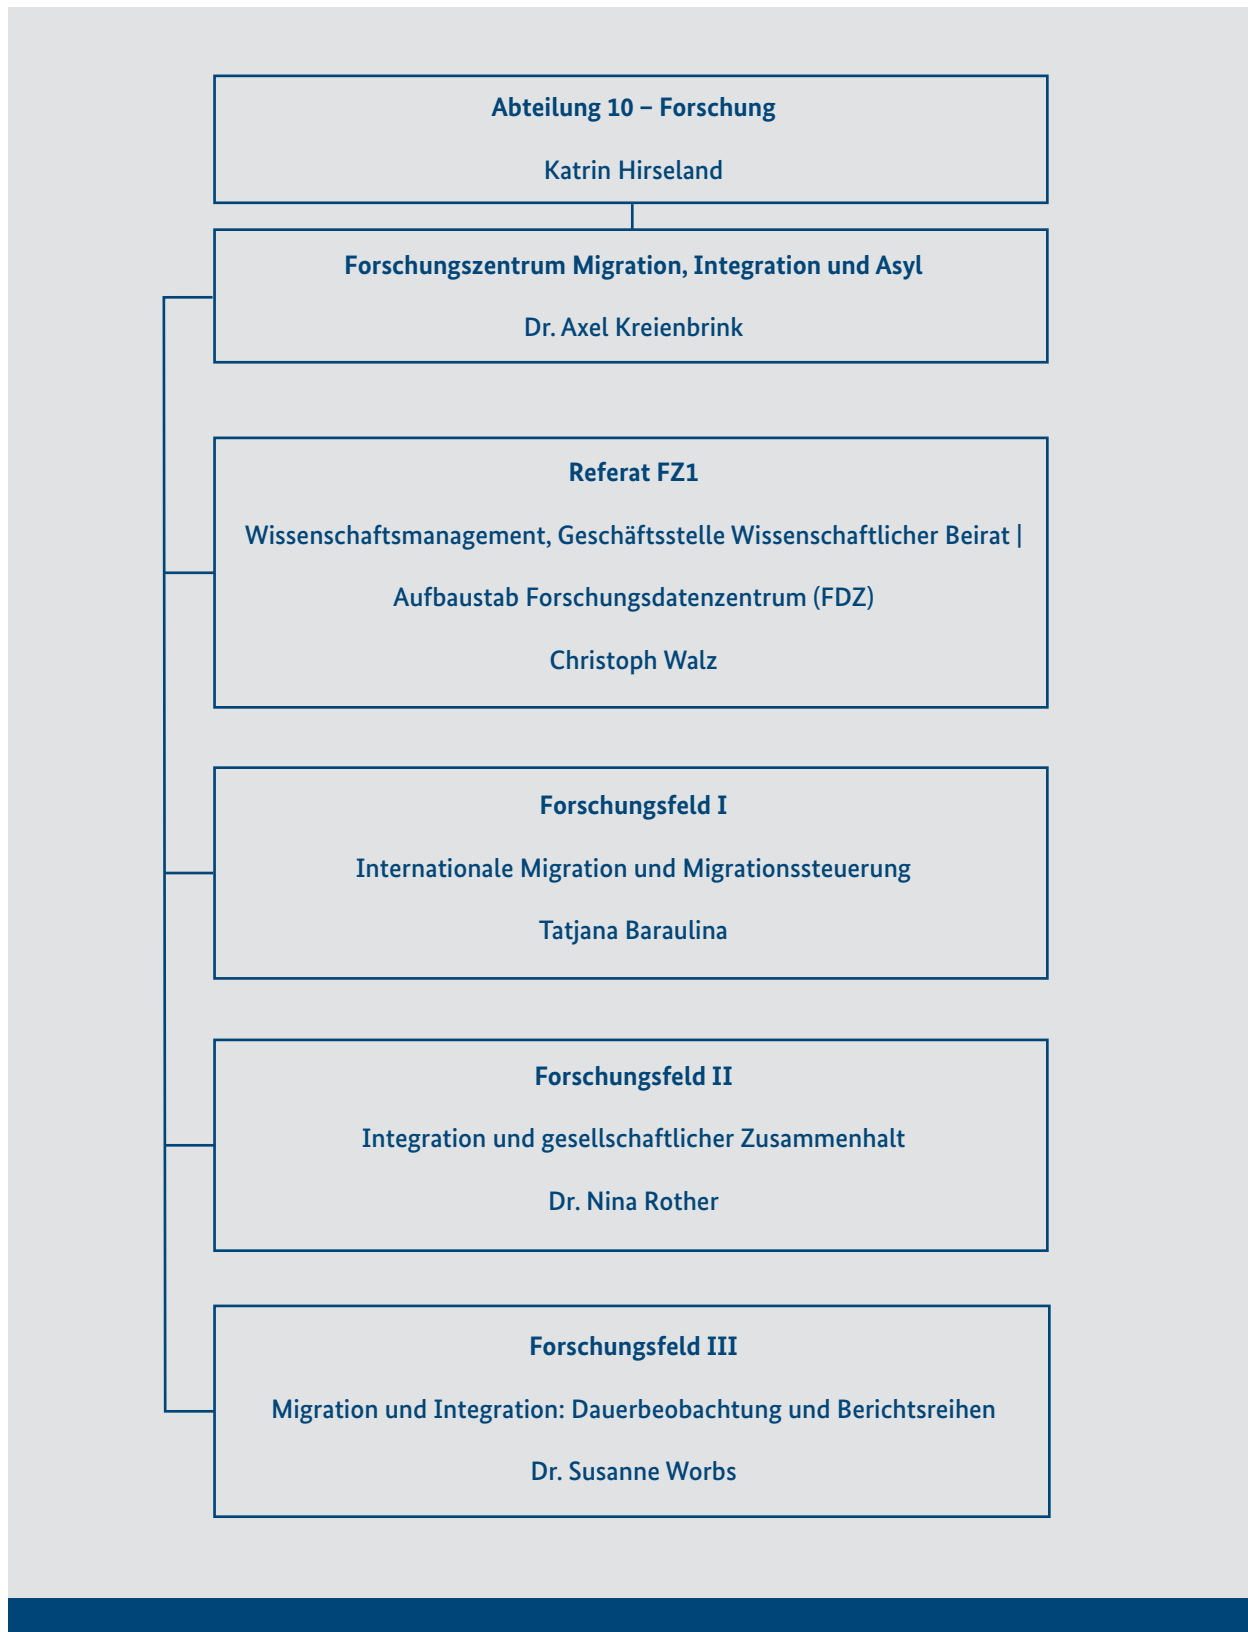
Abteilung 10 – Forschung

Katrin Hirseland

Forschungszentrum Migration, Integration und Asyl

Dr. Axel Kreienbrink

Referat FZ1

Wissenschaftsmanagement, Geschäftsstelle Wissenschaftlicher Beirat |

Aufbaustab Forschungsdatenzentrum (FDZ)

Christoph Walz

Forschungsfeld I

Internationale Migration und Migrationssteuerung

Tatjana Baraulina

Forschungsfeld II

Integration und gesellschaftlicher Zusammenhalt

Dr. Nina Rother

Forschungsfeld III

Migration und Integration: Dauerbeobachtung und Berichtsreihen

Dr. Susanne Worbs